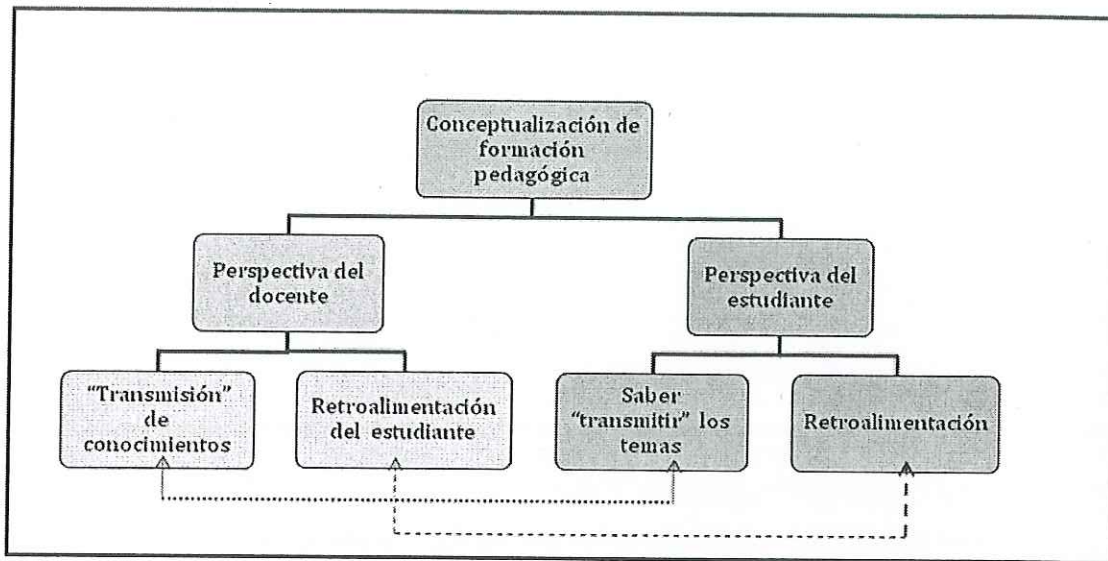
Conceptualización de formación pedagógica

Perspectiva del docente

Perspectiva del estudiante

"Transmisión" de conocimientos

Retroalimentación del estudiante

Saber "transmitir" los temas

Retroalimentación